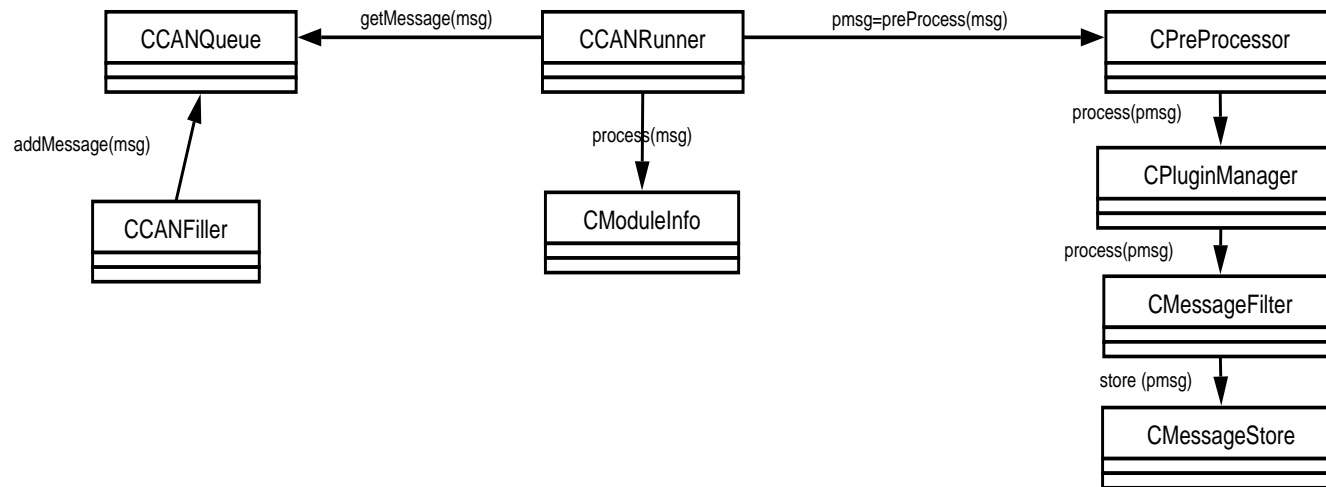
CCANQueue

getMessage(msg)

CCANRunner

pmsg=preProcess(msg)

CPreProcessor

addMessage(msg)

process(msg)

process(pmsg)

CPluginManager

CCANFiller

CModuleInfo

process(pmsg)

CMessageFilter

store (pmsg)

CMessageStore